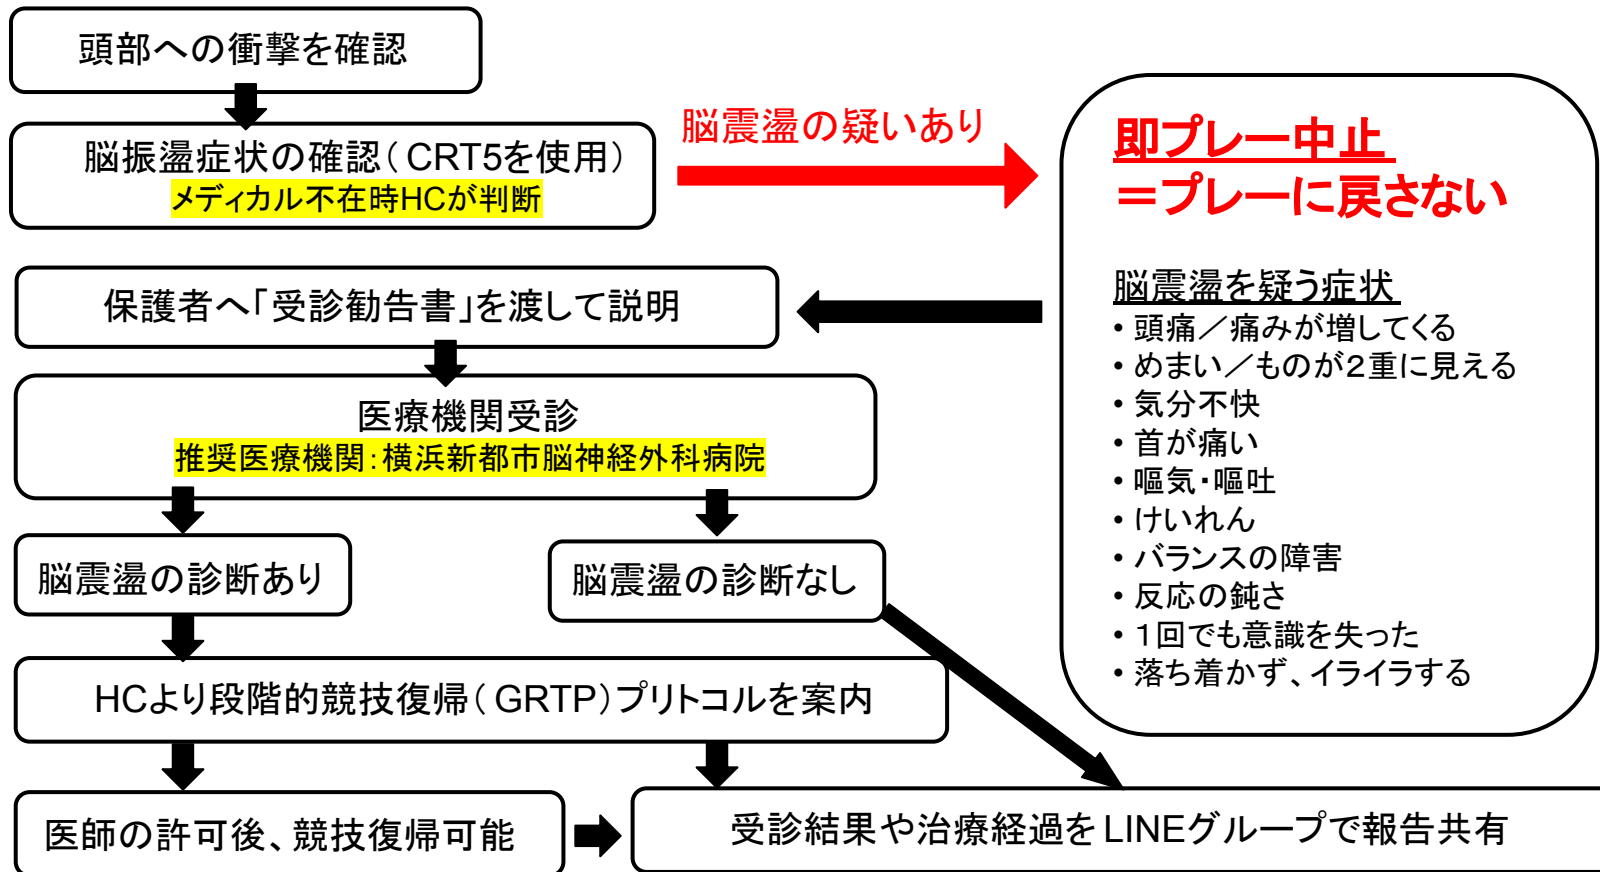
頭部への衝撃を確認

脳振盪症状の確認（CRT5を使用）
メディカル不在時HCが判断

脳震盪の疑いあり

即プレー中止
＝プレーに戻さない

脳震盪を疑う症状
• 頭痛／痛みが増してくる
• めまい／ものが2重に見える
• 気分不快
• 首が痛い
• 嘔気・嘔吐
• けいれん
• バランスの障害
• 反応の鈍さ
• 1回でも意識を失った
• 落ち着かず、イライラする

保護者へ「受診勧告書」を渡して説明

医療機関受診
推奨医療機関：横浜新都市脳神経外科病院

脳震盪の診断あり

脳震盪の診断なし

HCより段階的競技復帰（GRTP）プリトコルを案内

医師の許可後、競技復帰可能

受診結果や治療経過をLINEグループで報告共有